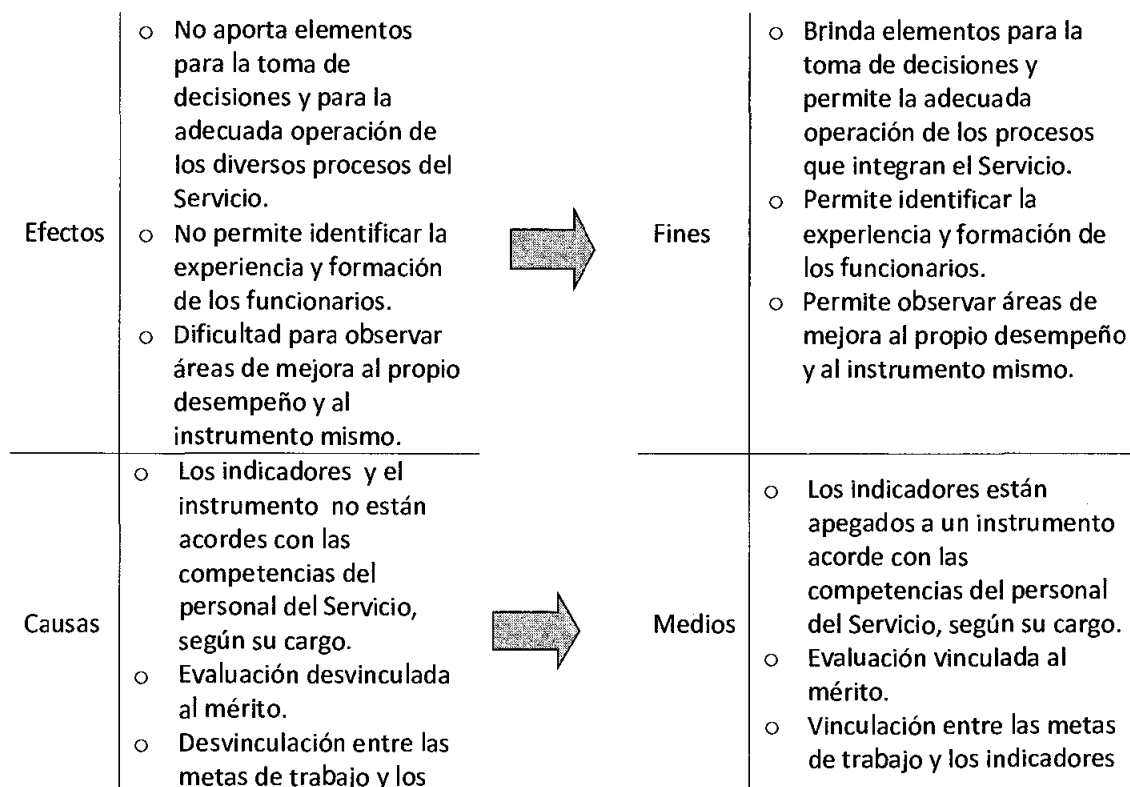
Efectos

o No aporta elementos para la toma de decisiones y para la adecuada operación de los diversos procesos del Servicio.
o No permite identificar la experiencia y formación de los funcionarios.
o Dificultad para observar áreas de mejora al propio desempeño y al instrumento mismo.

Fines

o Brinda elementos para la toma de decisiones y permite la adecuada operación de los procesos que integran el Servicio.
o Permite identificar la experiencia y formación de los funcionarios.
o Permite observar áreas de mejora al propio desempeño y al instrumento mismo.

Causas

o Los indicadores y el instrumento no están acordes con las competencias del personal del Servicio, según su cargo.
o Evaluación desvinculada al mérito.
o Desvinculación entre las metas de trabajo y los

Medios

o Los indicadores están apegados a un instrumento acorde con las competencias del personal del Servicio, según su cargo.
o Evaluación vinculada al mérito.
o Vinculación entre las metas de trabajo y los indicadores